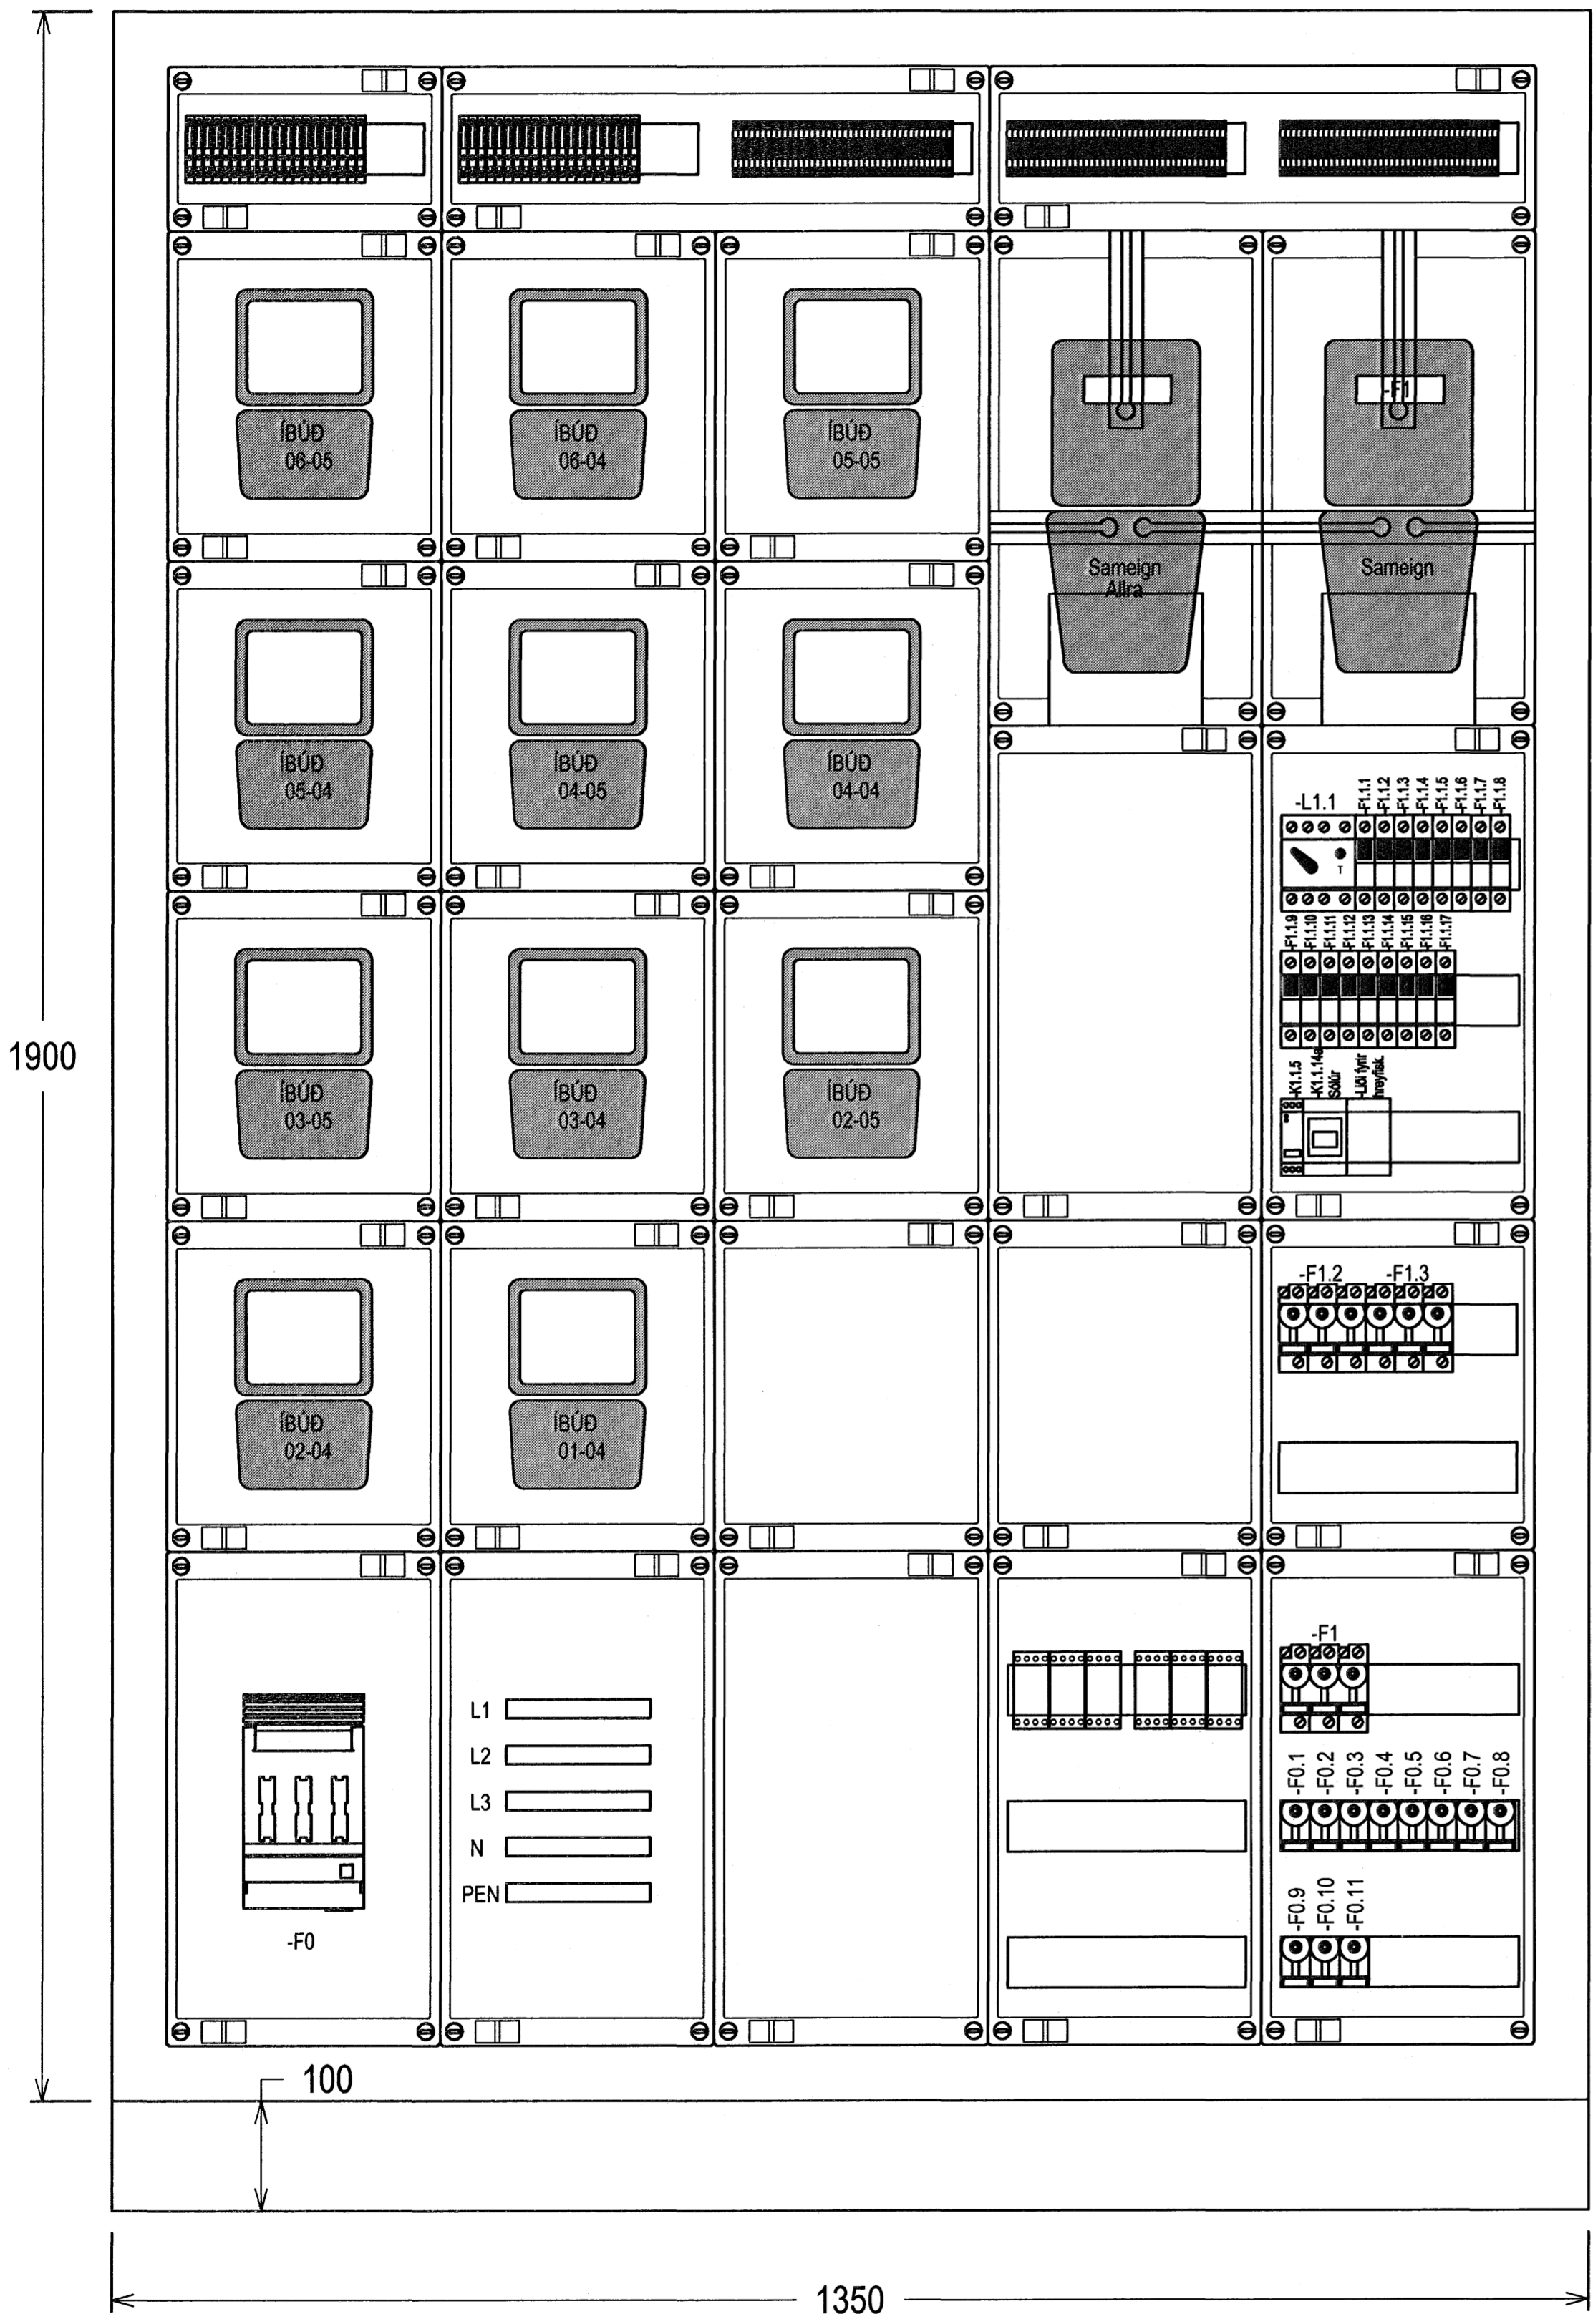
1900

ÍBÚÐ 06-05
ÍBÚÐ 06-04
ÍBÚÐ 05-05
-F1
Sameign Allra
Sameign

ÍBÚÐ 05-04
ÍBÚÐ 04-05
ÍBÚÐ 04-04

-L1.1
-F1.1.1
-F1.1.2
-F1.1.3
-F1.1.4
-F1.1.5
-F1.1.6
-F1.1.7
-F1.1.8
-F1.1.9
-F1.1.10
-F1.1.11
-F1.1.12
-F1.1.13
-F1.1.14
-F1.1.15
-F1.1.16
-F1.1.17
-K1.1.5
-K1.1.14
Sólúr
-Liði fyrir hreyfiskl.

ÍBÚÐ 03-05
ÍBÚÐ 03-04
ÍBÚÐ 02-05

ÍBÚÐ 02-04
ÍBÚÐ 01-04
-F1.2
-F1.3

-F0
L1
L2
L3
N
PEN
-F1
-F0.1
-F0.2
-F0.3
-F0.4
-F0.5
-F0.6
-F0.7
-F0.8
-F0.9
-F0.10
-F0.11

100

1350